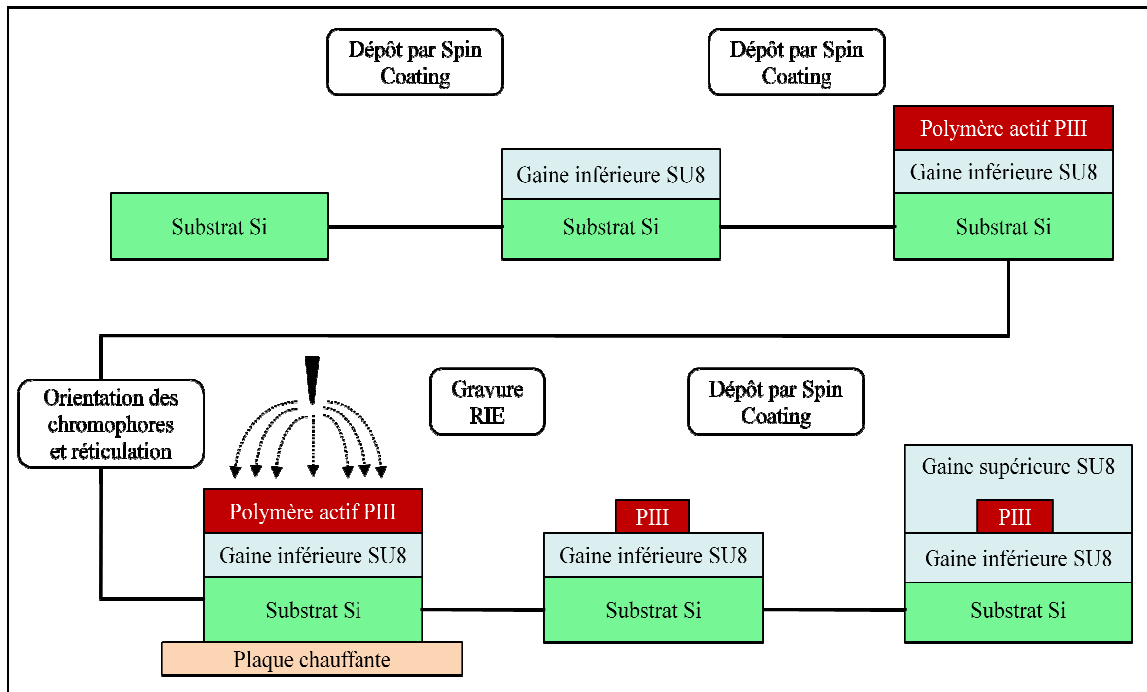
Dépôt par Spin Coating

Dépôt par Spin Coating

Substrat Si

Gaine inférieure SU8
Substrat Si

Polymère actif PIII
Gaine inférieure SU8
Substrat Si

Orientation des chromophores et réticulation

Gravure RIE

Dépôt par Spin Coating

Polymère actif PIII
Gaine inférieure SU8
Substrat Si
Plaque chauffante

PIII
Gaine inférieure SU8
Substrat Si

Gaine supérieure SU8
PIII
Gaine inférieure SU8
Substrat Si